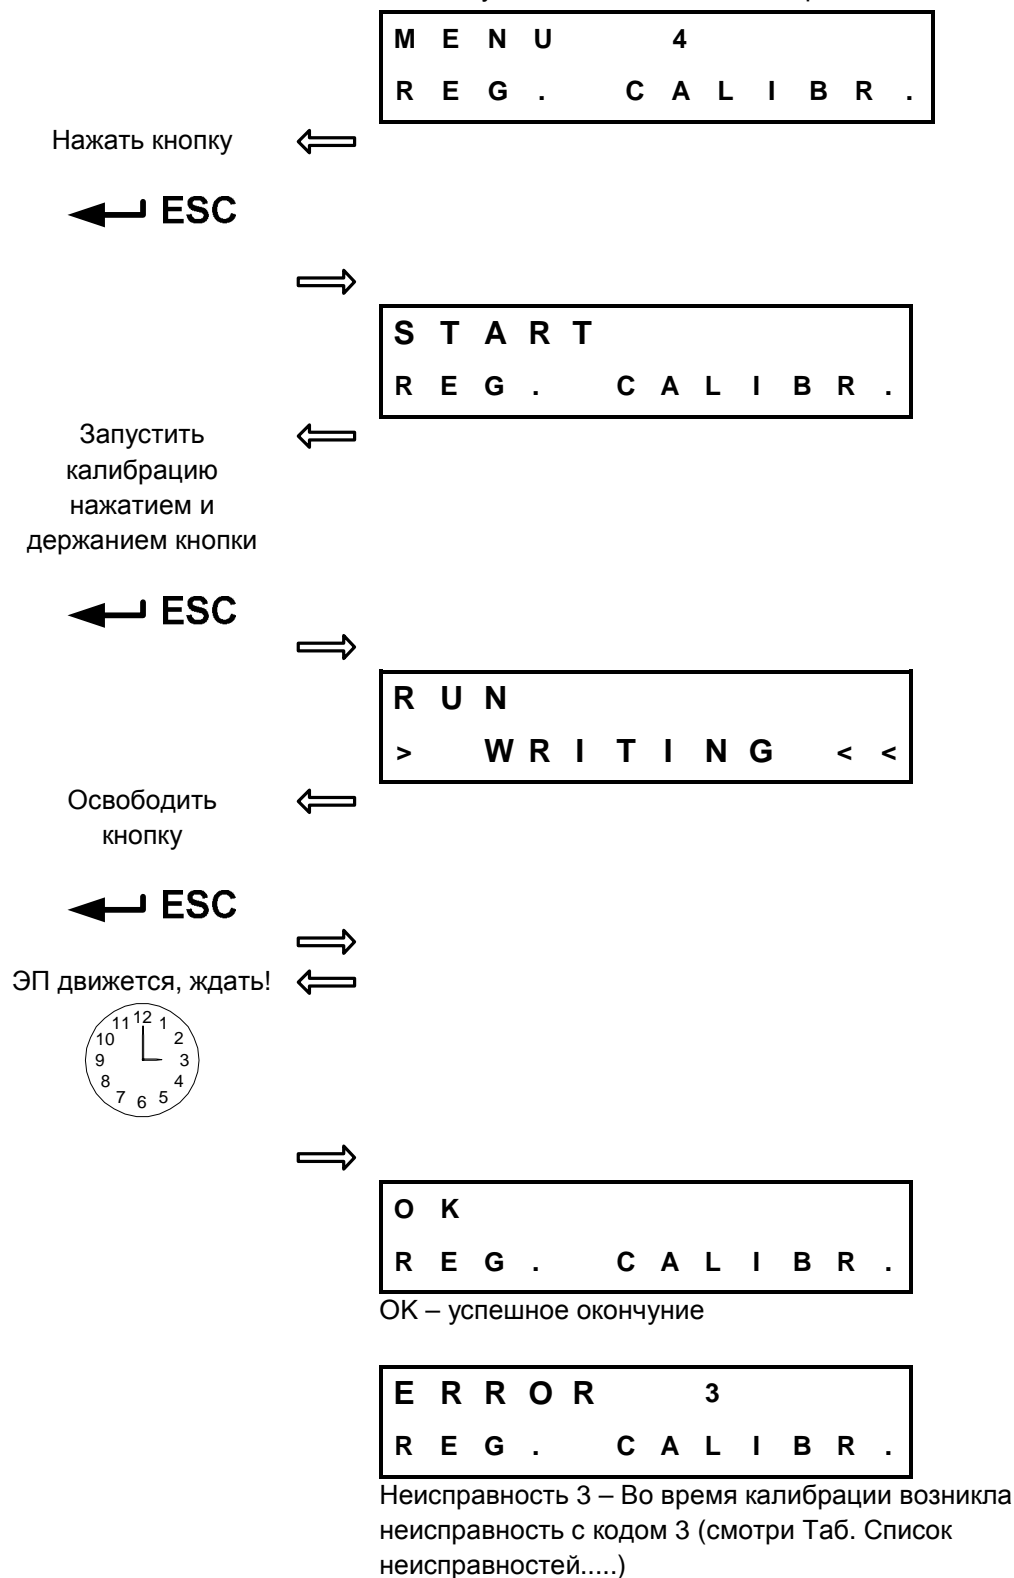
MENU 4
REG. CALIBR.

Нажать кнопку ⟸

ESC

⟹

START
REG. CALIBR.

Запустить калибрацию нажатием и держанием кнопки ⟸

ESC

⟹

RUN
> WRITING <<

Освободить кнопку ⟸

ESC

⟹

ЭП движется, ждать! ⟸

11 12 1 10 2 9 3 8 4 7 6 5

⟹

OK
REG. CALIBR.

OK – успешное окончуние

ERROR 3
REG. CALIBR.

Неисправность 3 – Во время калибрации возникла неисправность с кодом 3 (смотри Таб. Список неисправностей.....)